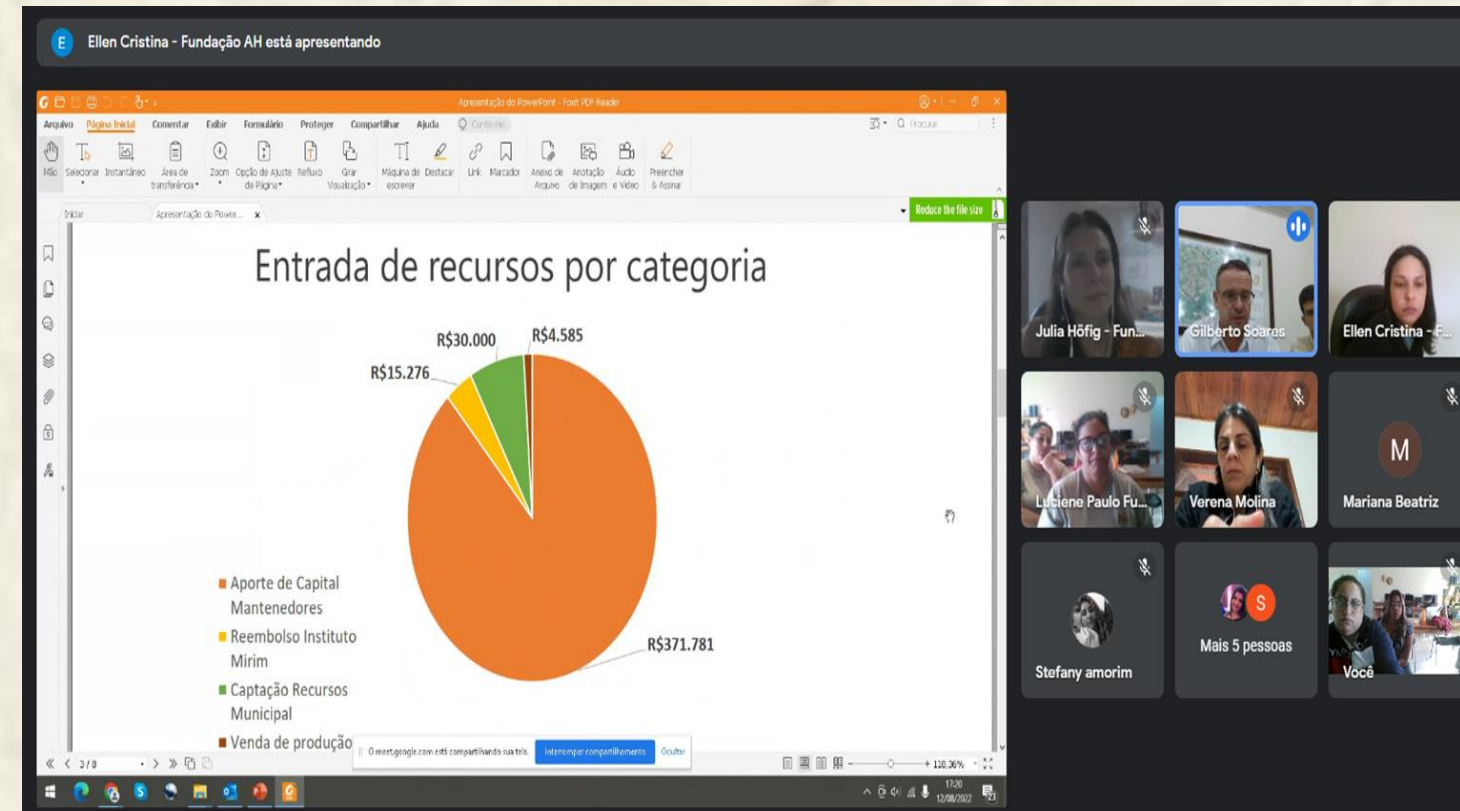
E Ellen Cristina - Fundação AH está apresentando

Apresentação do PowerPoint - Foxit PDF Reader

Arquivo Página Inicial Comentar Exibir Formulário Proteger Compartilhar Ajuda Conte-me

Q Procurar

Mão Selecionar Instantâneo Área de transferência Zoom Opção de Ajuste de Página Refluxo Girar Visualização Máquina de escrever Destacar Link Marcador Anexo de Arquivo Anotação de Imagem Áudio e Vídeo Preencher & Assinar

Iniciar Apresentação do Power... x

Reduce the file size

Entrada de recursos por categoria

R$30.000 R$4.585

R$15.276

R$371.781

Aporte de Capital Mantenedores

Reembolso Instituto Mirim

Captação Recursos Municipal

Venda de produção

3 / 8

O meet.google.com está compartilhando sua tela. Interromper compartilhamento Ocultar

138.36%

17:20 12/08/2022

Julia Höfig - Fun...

Gilberto Soares

Ellen Cristina - F...

Luciene Paulo Fu...

Verena Molina

M

Mariana Beatriz

Stefany amorim

S

Mais 5 pessoas

Você